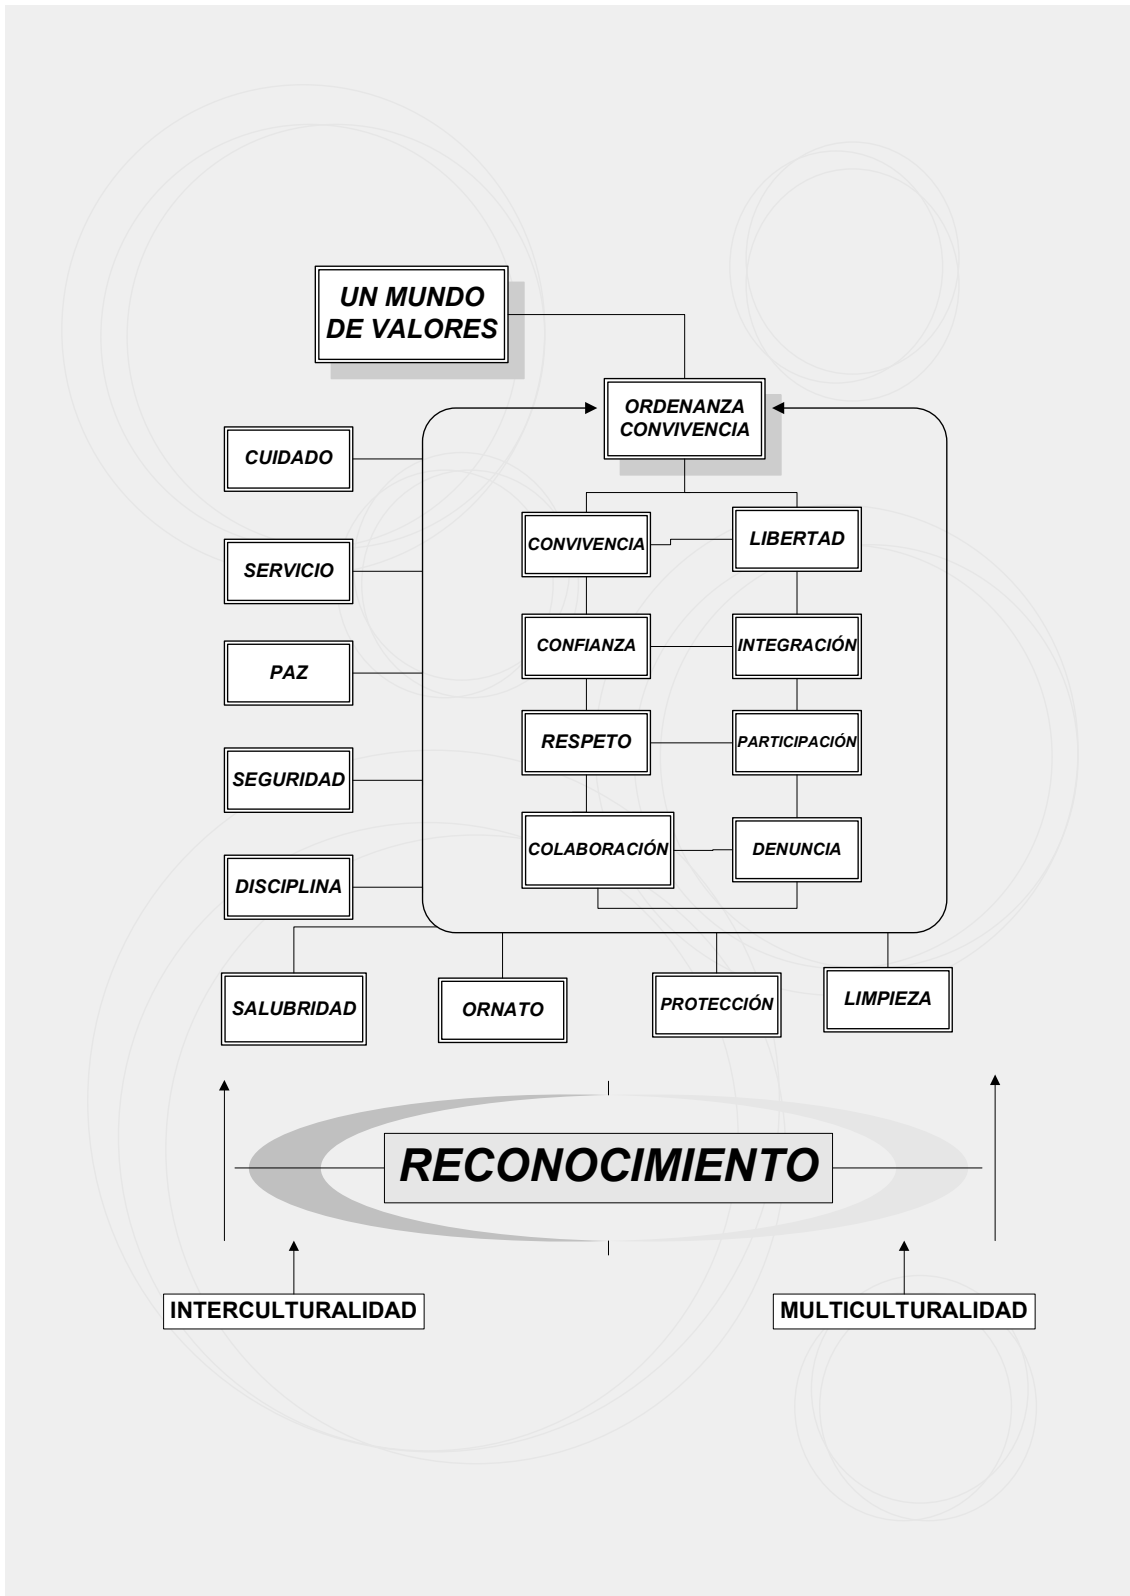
UN MUNDO DE VALORES

ORDENANZA CONVIVENCIA

CUIDADO

SERVICIO

PAZ

SEGURIDAD

DISCIPLINA

CONVIVENCIA

LIBERTAD

CONFIANZA

INTEGRACIÓN

RESPETO

PARTICIPACIÓN

COLABORACIÓN

DENUNCIA

SALUBRIDAD

ORNATO

PROTECCIÓN

LIMPIEZA

RECONOCIMIENTO

INTERCULTURALIDAD

MULTICULTURALIDAD